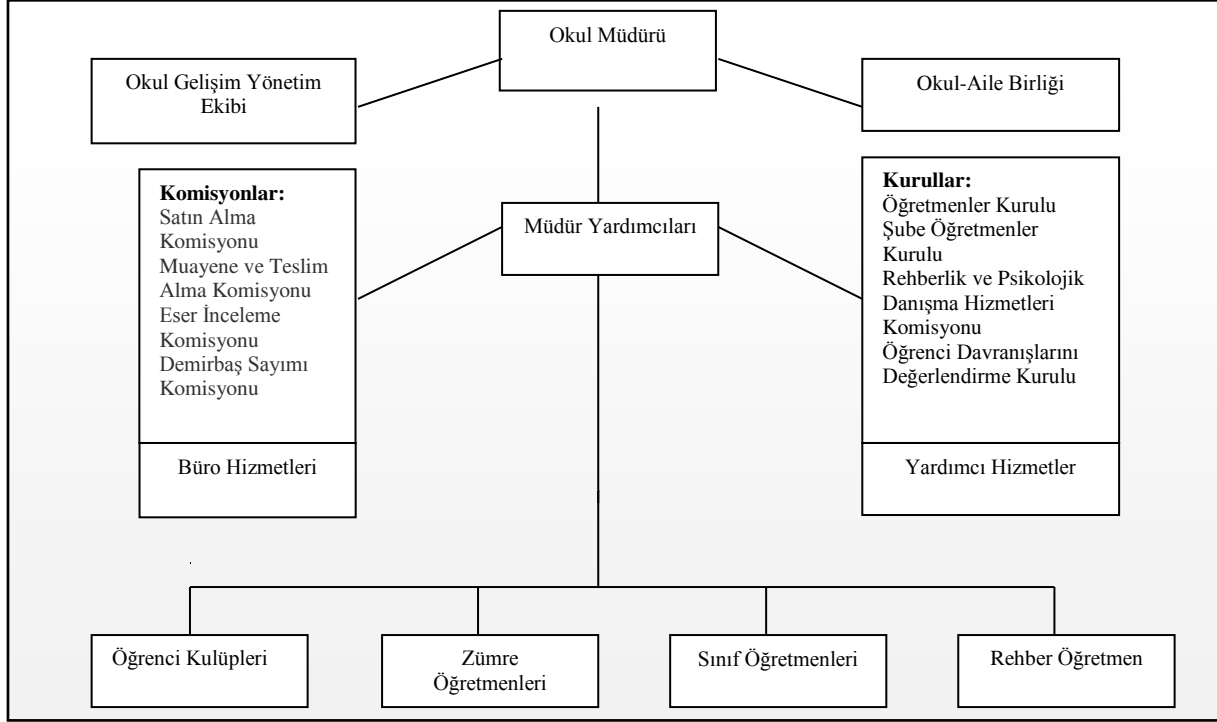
Okul Müdürü

Okul Gelişim Yönetim Ekibi

Okul-Aile Birliği

Komisyonlar:
Satın Alma Komisyonu
Muayene ve Teslim Alma Komisyonu
Eser İnceleme Komisyonu
Demirbaş Sayımı Komisyonu

Büro Hizmetleri

Müdür Yardımcıları

Kurullar:
Öğretmenler Kurulu
Şube Öğretmenler Kurulu
Rehberlik ve Psikolojik Danışma Hizmetleri Komisyonu
Öğrenci Davranışlarını Değerlendirme Kurulu

Yardımcı Hizmetler

Öğrenci Kulüpleri

Zümre Öğretmenleri

Sınıf Öğretmenleri

Rehber Öğretmen